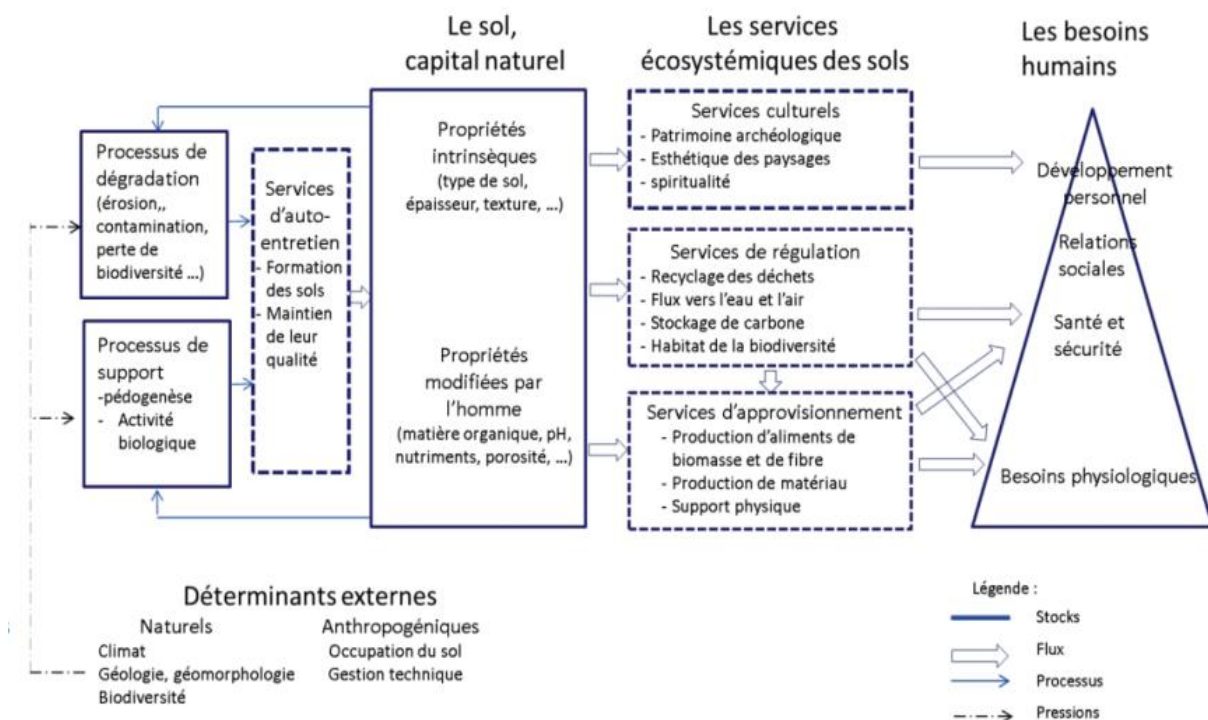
Le sol, capital naturel

Les services écosystémiques des sols

Les besoins humains

Processus de dégradation (érosion,, contamination, perte de biodiversité ...)

Processus de support
-pédogenèse
- Activité biologique

Services d'auto-entretien
- Formation des sols
- Maintien de leur qualité

Propriétés intrinsèques (type de sol, épaisseur, texture, ...)

Propriétés modifiées par l'homme (matière organique, pH, nutriments, porosité, ...)

Services culturels
- Patrimoine archéologique
- Esthétique des paysages
- spiritualité

Services de régulation
- Recyclage des déchets
- Flux vers l'eau et l'air
- Stockage de carbone
- Habitat de la biodiversité

Services d'approvisionnement
- Production d'aliments de biomasse et de fibre
- Production de matériau
- Support physique

Développement personnel

Relations sociales

Santé et sécurité

Besoins physiologiques

Déterminants externes

Naturels
Climat
Géologie, géomorphologie
Biodiversité

Anthropogéniques
Occupation du sol
Gestion technique

Légende :
Stocks
Flux
Processus
Pressions